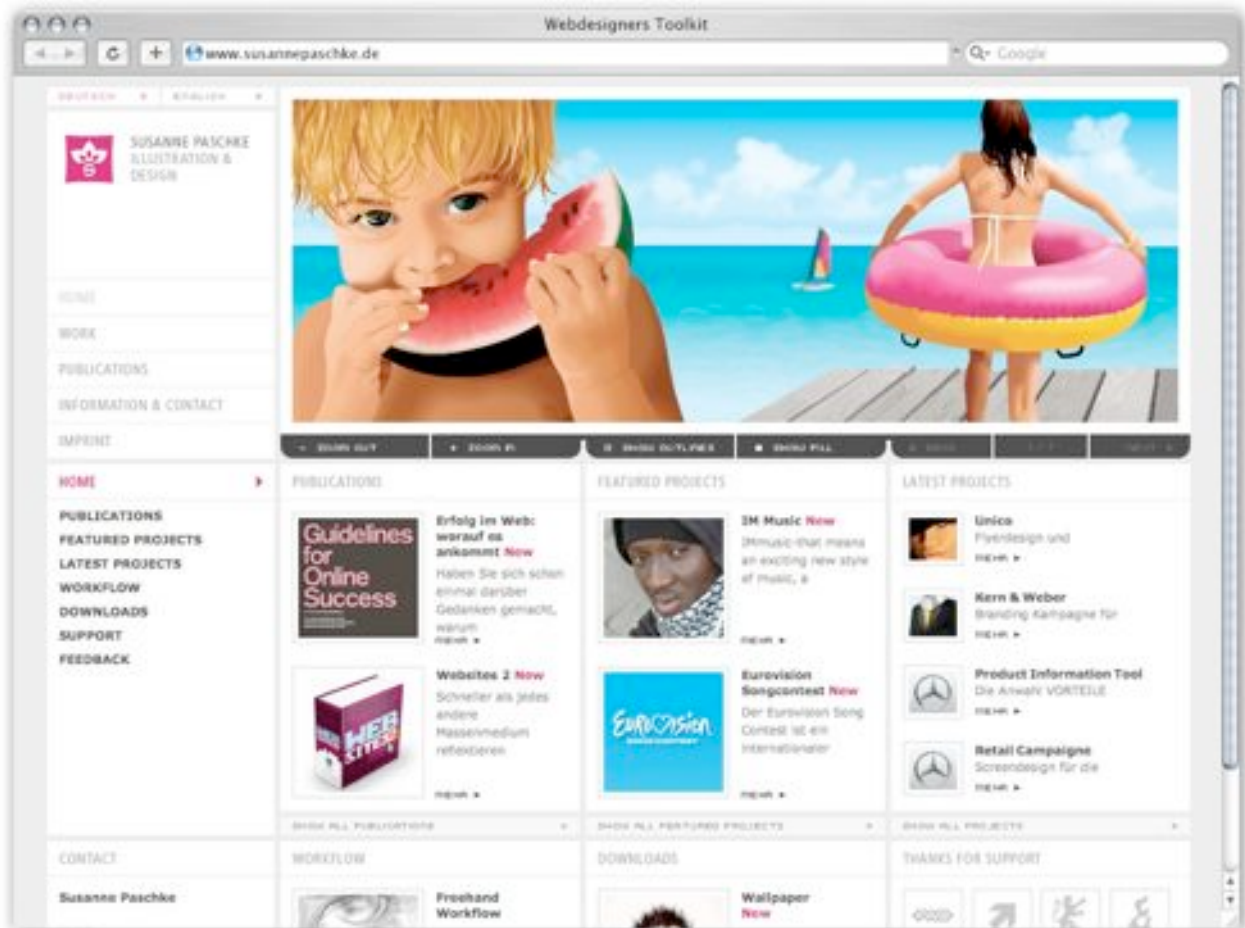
Webdesigners Toolkit

www.susannepaschke.de

Google

DEUTSCH ENGLISH

SUSANNE PASCHKE ILLUSTRATION & DESIGN

HOME
WORK
PUBLICATIONS
INFORMATION & CONTACT
IMPRINT

ZOOM OUT
ZOOM IN
SHOW OUTLINES
SHOW FILL

HOME
PUBLICATIONS
FEATURED PROJECTS
LATEST PROJECTS
WORKFLOW
DOWNLOADS
SUPPORT
FEEDBACK

PUBLICATIONS

Guidelines for Online Success

Erfolg im Web: worauf es ankommt Now
Haben Sie sich schon einmal darüber Gedanken gemacht, warum
MEHR

WEB SITES 2

Websites 2 Now
Schneller als jedes andere Massenmedium reflektieren
MEHR

SHOW ALL PUBLICATIONS

FEATURED PROJECTS

IM Music Now
IMmusic that means an exciting new style of music, a
MEHR

EUROVISION

Eurovision Songcontest Now
Der Eurovision Song Contest ist ein internationaler
MEHR

SHOW ALL FEATURED PROJECTS

LATEST PROJECTS

Unica
Flyerdesign und
MEHR

Kern & Weber
Branding Kampagne für
MEHR

Product Information Tool
Die Anwahl VORTEILE
MEHR

Retail Campaigne
Screendesign für die
MEHR

SHOW ALL PROJECTS

CONTACT

Susanne Paschke

WORKFLOW

Freehand Workflow

DOWNLOADS

Wallpaper
Now

THANKS FOR SUPPORT